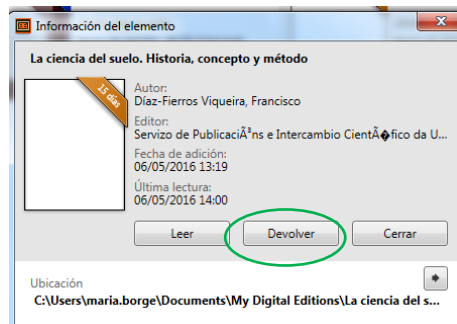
Información del elemento

La ciencia del suelo. Historia, concepto y método

15 días

Autor:
Díaz-Fierros Viqueira, Francisco
Editor:
Servizo de PublicaciÃ³ns e Intercambio CientÃ�fico da U...
Fecha de adición:
06/05/2016 13:19
Última lectura:
06/05/2016 14:00

Leer | Devolver | Cerrar

Ubicación
C:\Users\maria.borge\Documents\My Digital Editions\La ciencia del s...